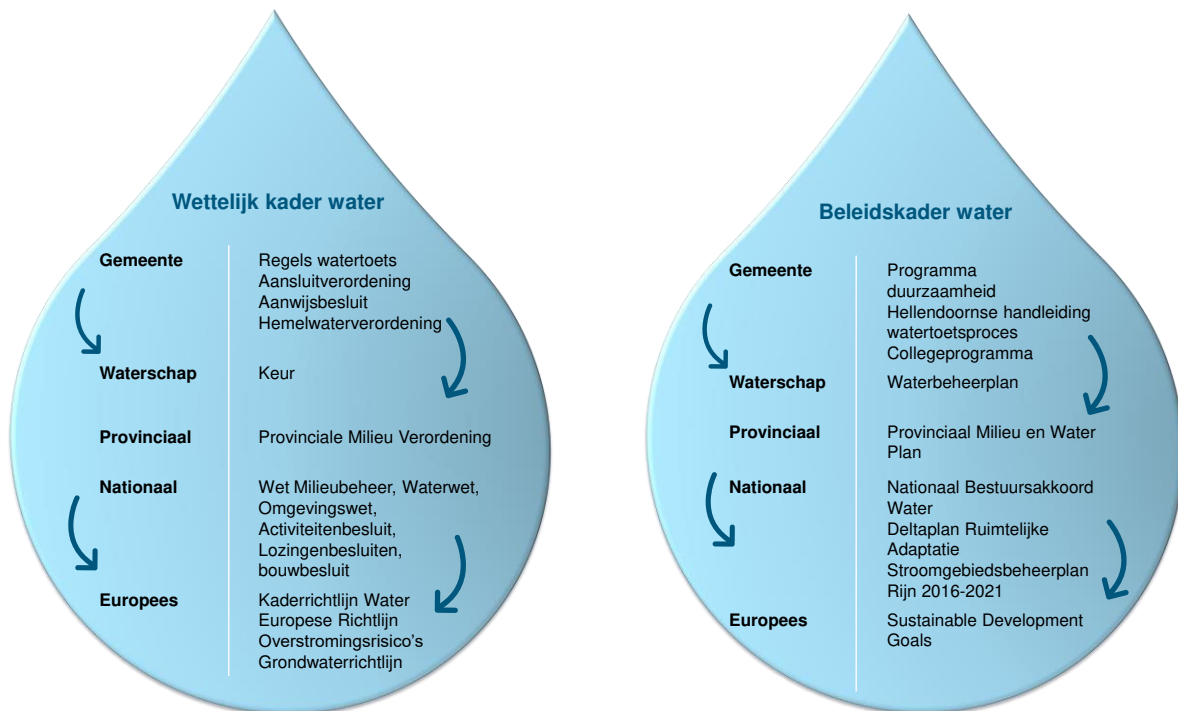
Wettelijk kader water

| | |
|---|---|
| Gemeente | Regels watertoets<br>Aansluitverordening<br>Aanwijsbesluit<br>Hemelwaterverordening |
| Waterschap | Keur |
| Provinciaal | Provinciale Milieu Verordening |
| Nationaal | Wet Milieubeheer, Waterwet, Omgevingswet, Activiteitenbesluit, Lozingenbesluiten, bouwbesluit |
| Europees | Kaderrichtlijn Water<br>Europese Richtlijn Overstromingsrisico's<br>Grondwaterrichtlijn |

Beleidskader water

| | |
|---|---|
| Gemeente | Programma duurzaamheid<br>Hellendoornse handleiding watertoetsproces<br>Collegeprogramma |
| Waterschap | Waterbeheerplan |
| Provinciaal | Provinciaal Milieu en Water Plan |
| Nationaal | Nationaal Bestuursakkoord Water<br>Deltaplan Ruimtelijke Adaptatie<br>Stroomgebiedsbeheerplan Rijn 2016-2021 |
| Europees | Sustainable Development Goals |